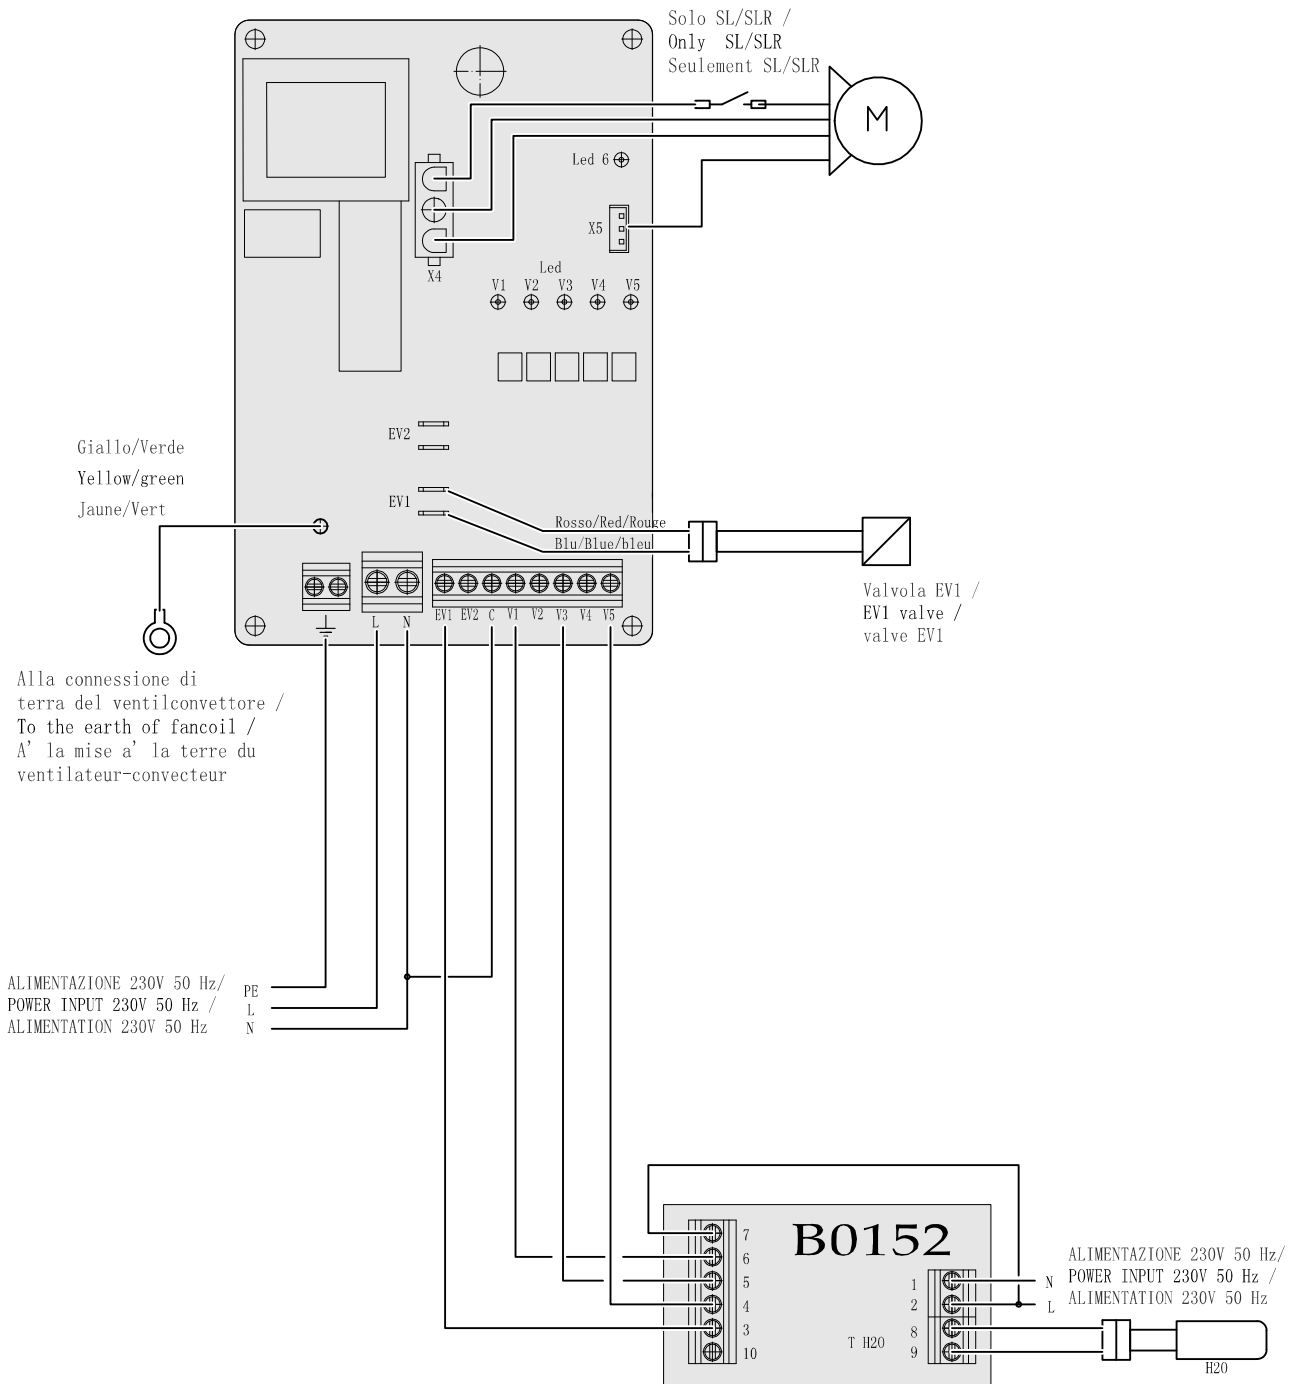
Solo SL/SLR /
Only SL/SLR
Seulement SL/SLR

M

Led 6

X5

X4

Led
V1 V2 V3 V4 V5

EV2

EV1

Giallo/Verde
Yellow/green
Jaune/Vert

Rosso/Red/Rouge
Blu/Blue/bleu

Valvola EV1 /
EV1 valve /
valve EV1

L N EV1 EV2 C V1 V2 V3 V4 V5

Alla connessione di terra del ventilconvettore /
To the earth of fancoil /
A' la mise a' la terre du ventilateur-convecteur

ALIMENTAZIONE 230V 50 Hz/
POWER INPUT 230V 50 Hz /
ALIMENTATION 230V 50 Hz

PE
L
N

B0152

7
6
5
4
3
10

1
2
8
9

T H20

N
L

ALIMENTAZIONE 230V 50 Hz/
POWER INPUT 230V 50 Hz /
ALIMENTATION 230V 50 Hz

H20